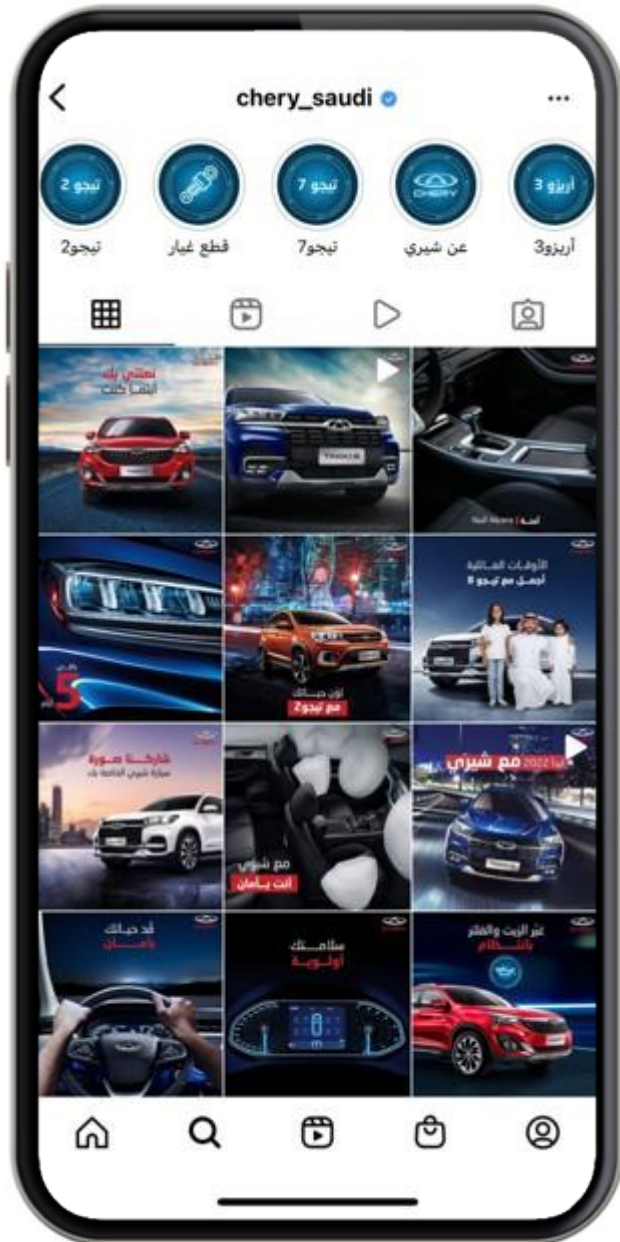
chery_saudi

تيجو 2
تيجو2

قطع غيار

تيجو 7
تيجو7

CHERY
عن شيري

أريزو 3
أريزو3

نمشي بك
أينما كنت

TIGGO

الأوقات الحالية
أجمل مع تيجو 8

5

لون حياتك
مع تيجو2

شاركنا صورة
سيارة شيري الخاصة بك

مع شيري
أنت بأمان

مع شيري 2022

قد حياتك
بأمان

سلامتك
أولوية

غير الزيت والفلتر
بانتظام